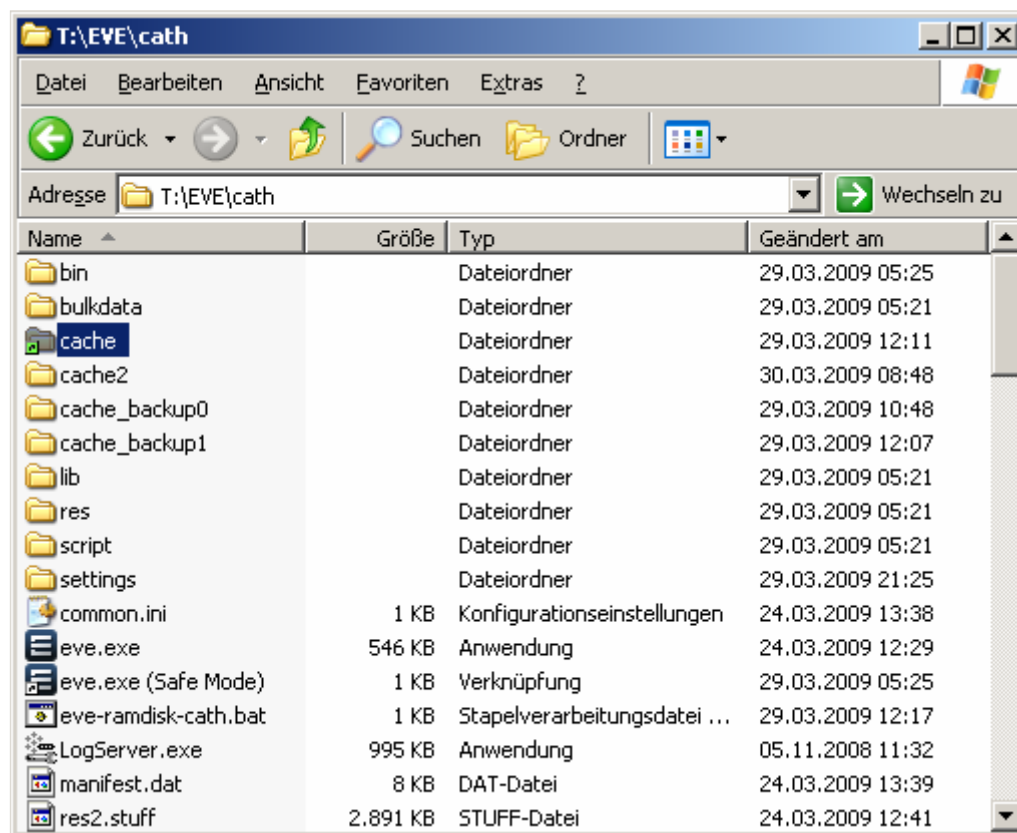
T:\EVE\cath

Datei Bearbeiten Ansicht Favoriten Extras ?

Zurück Suchen Ordner

Adresse T:\EVE\cath Wechseln zu

| Name | Größe | Typ | Geändert am |
|---|---|---|---|
| bin | | Dateiordner | 29.03.2009 05:25 |
| bulkdata | | Dateiordner | 29.03.2009 05:21 |
| cache | | Dateiordner | 29.03.2009 12:11 |
| cache2 | | Dateiordner | 30.03.2009 08:48 |
| cache_backup0 | | Dateiordner | 29.03.2009 10:48 |
| cache_backup1 | | Dateiordner | 29.03.2009 12:07 |
| lib | | Dateiordner | 29.03.2009 05:21 |
| res | | Dateiordner | 29.03.2009 05:21 |
| script | | Dateiordner | 29.03.2009 05:21 |
| settings | | Dateiordner | 29.03.2009 21:25 |
| common.ini | 1 KB | Konfigurationseinstellungen | 24.03.2009 13:38 |
| eve.exe | 546 KB | Anwendung | 24.03.2009 12:29 |
| eve.exe (Safe Mode) | 1 KB | Verknüpfung | 29.03.2009 05:25 |
| eve-ramdisk-cath.bat | 1 KB | Stapelverarbeitungsdatei ... | 29.03.2009 12:17 |
| LogServer.exe | 995 KB | Anwendung | 05.11.2008 11:32 |
| manifest.dat | 8 KB | DAT-Datei | 24.03.2009 13:39 |
| res2.stuff | 2.891 KB | STUFF-Datei | 24.03.2009 12:41 |